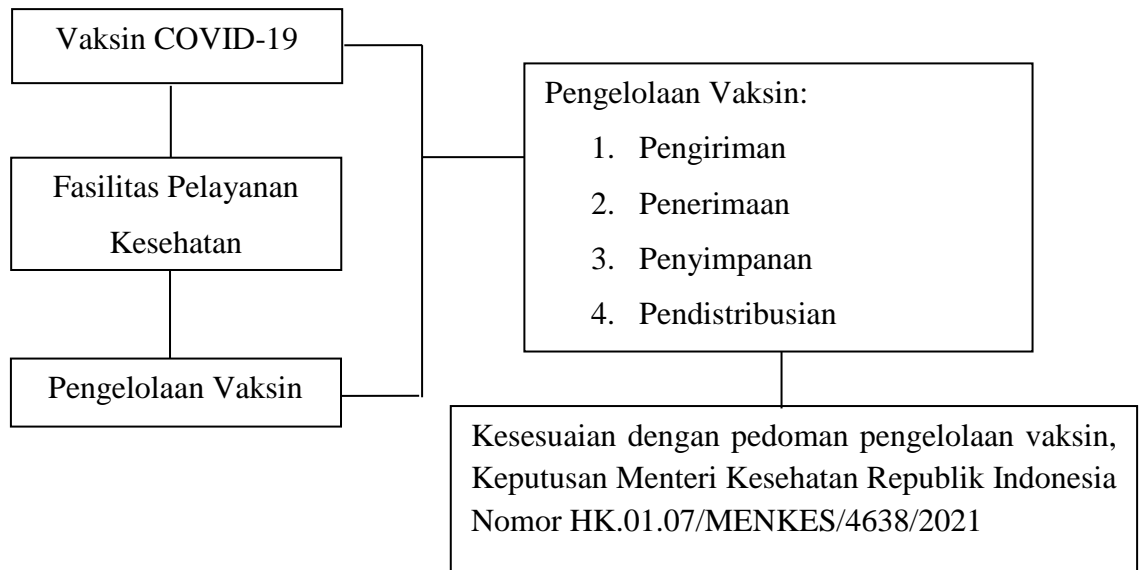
Vaksin COVID-19

Fasilitas Pelayanan Kesehatan

Pengelolaan Vaksin

Pengelolaan Vaksin:
1. Pengiriman
2. Penerimaan
3. Penyimpanan
4. Pendistribusian

Kesesuaian dengan pedoman pengelolaan vaksin, Keputusan Menteri Kesehatan Republik Indonesia Nomor HK.01.07/MENKES/4638/2021